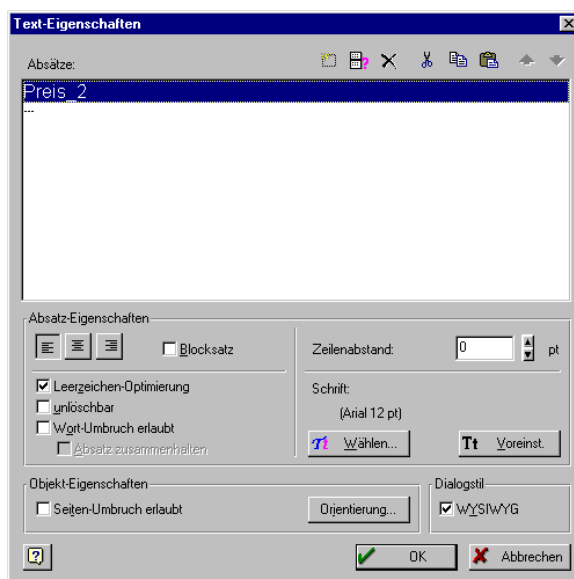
Text-Eigenschaften

Absätze:

Preis_2
---

Absatz-Eigenschaften

Blocksatz

Zeilenabstand: 0 pt

Leerzeichen-Optimierung
unlöschbar
Wort-Umbruch erlaubt
Absatz zusammenhalten

Schrift:
(Arial 12 pt)

Wählen...
Voreinst.

Objekt-Eigenschaften
Seiten-Umbruch erlaubt
Orientierung...

Dialogstil
WYSIWYG

OK
Abbrechen